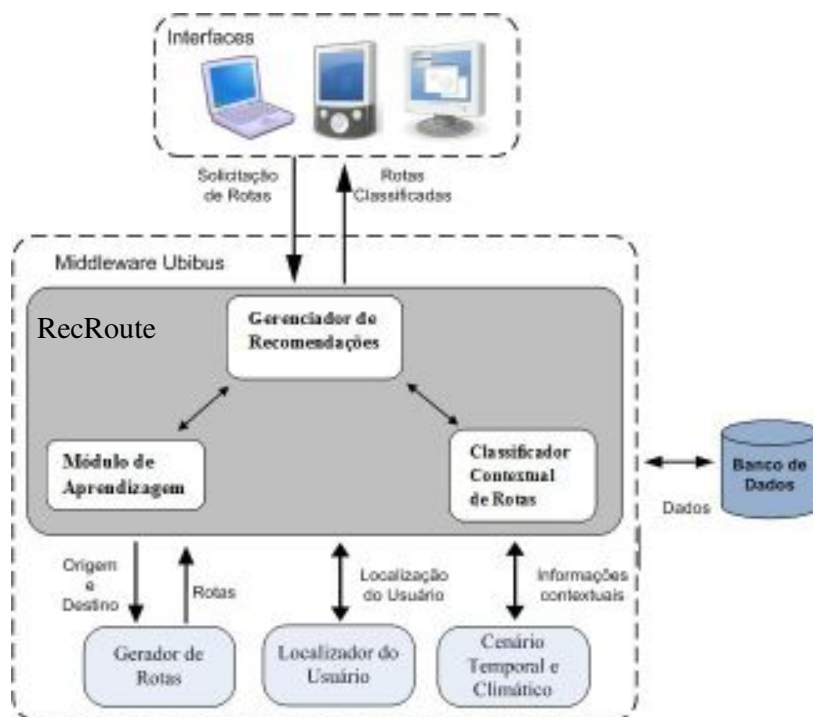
Interfaces

Solicitação de Rotas

Rotas Classificadas

Middleware Ubibus

RecRoute

Gerenciador de Recomendações

Módulo de Aprendizagem

Classificador Contextual de Rotas

Banco de Dados

Dados

Origem e Destino

Rotas

Localização do Usuário

Informações contextuais

Gerador de Rotas

Localizador do Usuário

Cenário Temporal e Climático